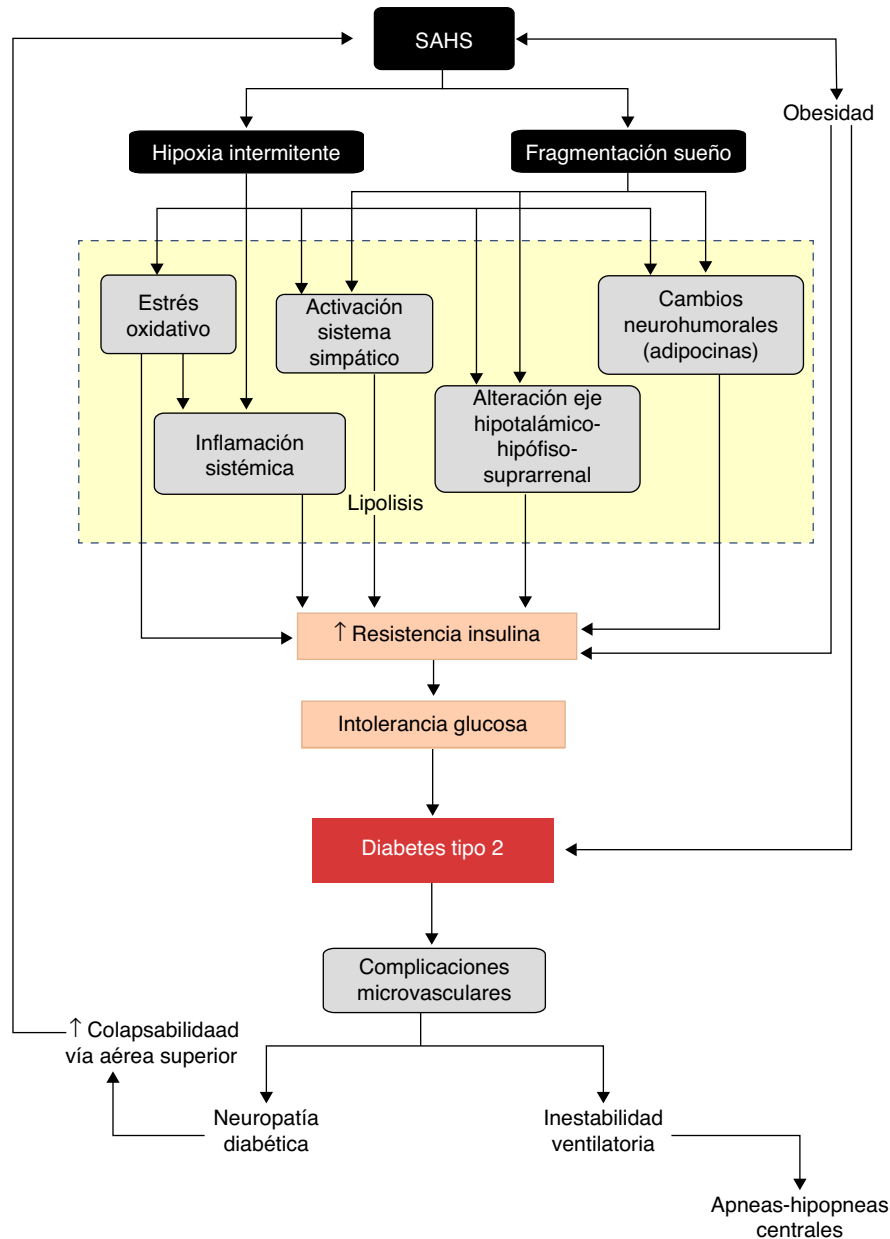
SAHS

Obesidad

Hipoxia intermitente

Fragmentación sueño

Estrés oxidativo

Activación sistema simpático

Cambios neurohumorales (adipocinas)

Inflamación sistémica

Alteración eje hipotalámico-hipófiso-suprarrenal

Lipolisis

↑ Resistencia insulina

Intolerancia glucosa

Diabetes tipo 2

Complicaciones microvasculares

↑ Colapsabilidaad vía aérea superior

Neuropatía diabética

Inestabilidad ventilatoria

Apneas-hipopneas centrales